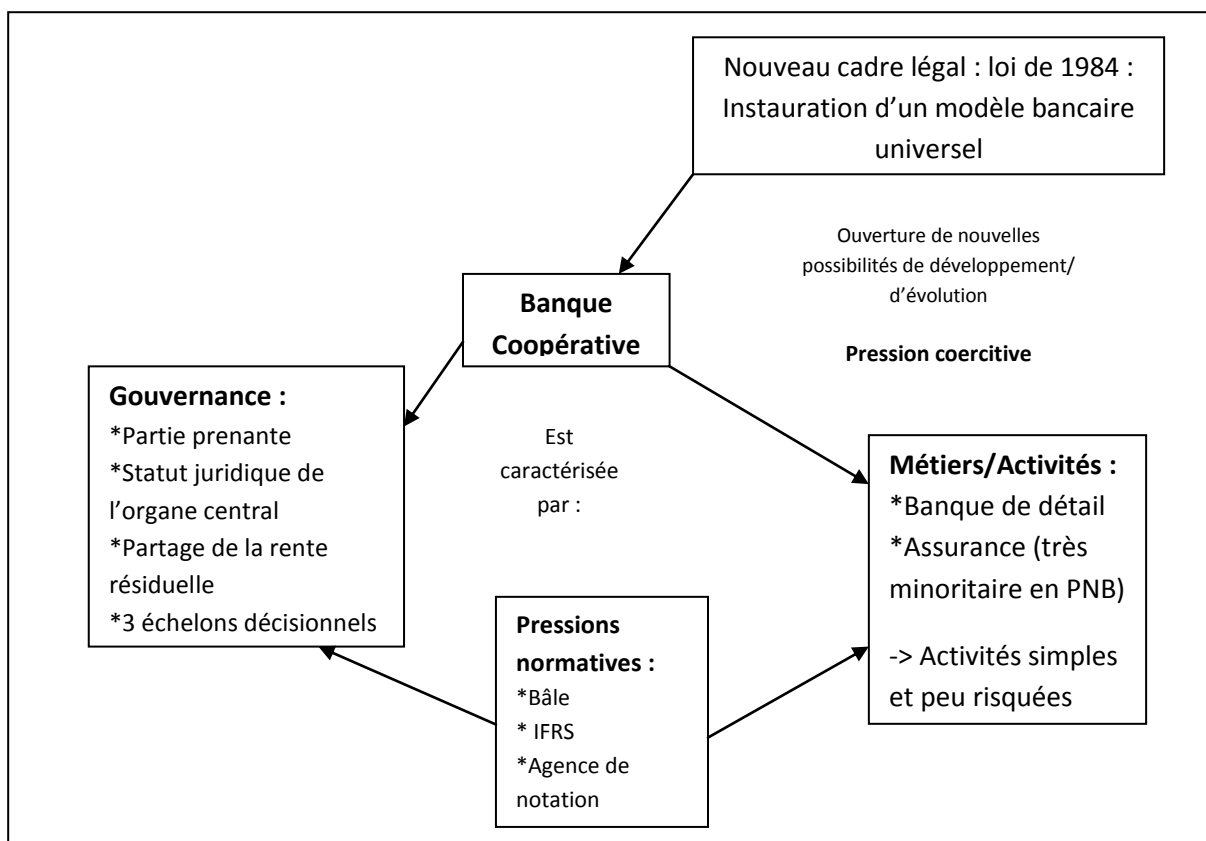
Nouveau cadre légal : loi de 1984 : Instauration d'un modèle bancaire universel

Ouverture de nouvelles possibilités de développement/ d'évolution

Pression coercitive

Banque Coopérative

Gouvernance :
*Partie prenante
*Statut juridique de l'organe central
*Partage de la rente résiduelle
*3 échelons décisionnels

Est caractérisée par :

Métiers/Activités :
*Banque de détail
*Assurance (très minoritaire en PNB)

-> Activités simples et peu risquées

Pressions normatives :
*Bâle
* IFRS
*Agence de notation